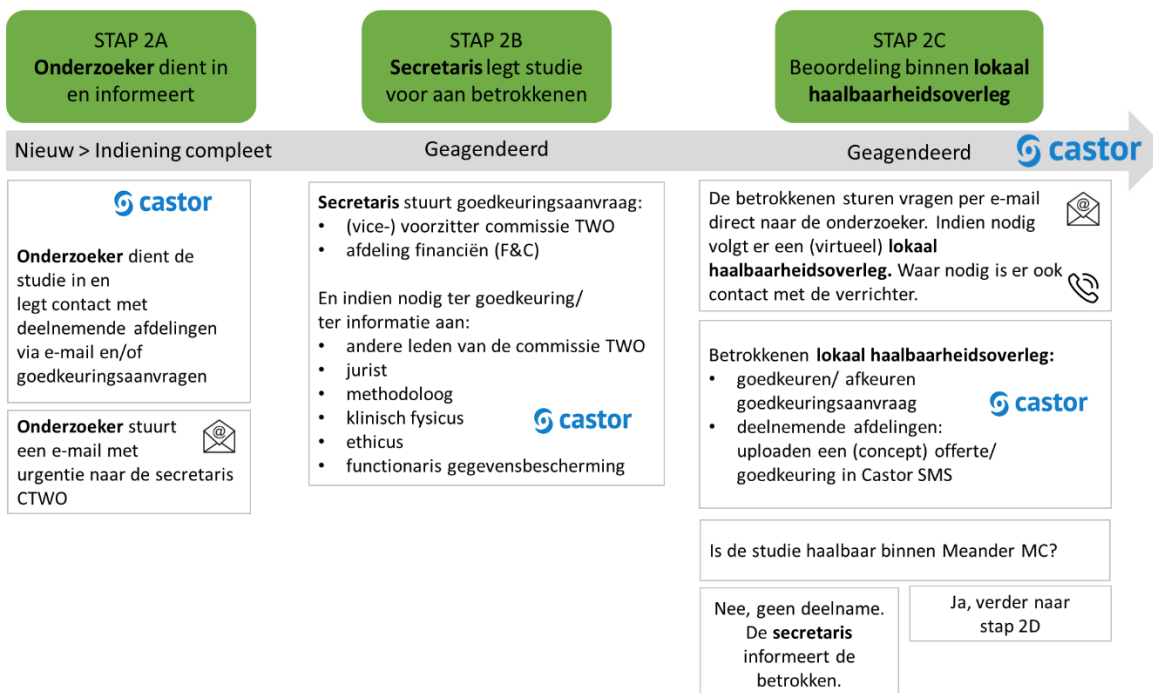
STAP 2A
Onderzoeker dient in en informeert

STAP 2B
Secretaris legt studie voor aan betrokkenen

STAP 2C
Beoordeling binnen lokaal haalbaarheidsoverleg

Nieuw > Indiening compleet

Geagendeerd

Geagendeerd

castor

castor

Onderzoeker dient de studie in en legt contact met deelnemende afdelingen via e-mail en/of goedkeuringsaanvragen

Onderzoeker stuurt een e-mail met urgentie naar de secretaris CTWO

Secretaris stuurt goedkeuringsaanvraag:
• (vice-) voorzitter commissie TWO
• afdeling financiën (F&C)

En indien nodig ter goedkeuring/ ter informatie aan:
• andere leden van de commissie TWO
• jurist
• methodoloog
• klinisch fysicus
• ethicus
• functionaris gegevensbescherming

castor

De betrokkenen sturen vragen per e-mail direct naar de onderzoeker. Indien nodig volgt er een (virtueel) lokaal haalbaarheidsoverleg. Waar nodig is er ook contact met de verrichter.

Betrokkenen lokaal haalbaarheidsoverleg:
• goedkeuren/ afkeuren goedkeuringsaanvraag
• deelnemende afdelingen: uploaden een (concept) offerte/ goedkeuring in Castor SMS

castor

Is de studie haalbaar binnen Meander MC?

Nee, geen deelname. De secretaris informeert de betrokken.

Ja, verder naar stap 2D